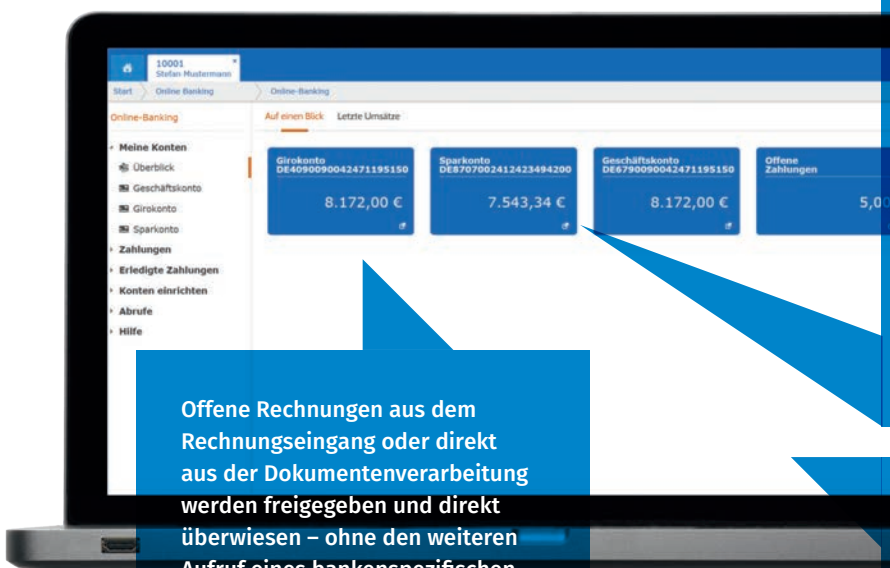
10001
Stefan Mustermann

Start Online Banking Online-Banking

Online-Banking

Meine Konten
Überblick
Geschäftskonto
Girokonto
Sparkonto
Zahlungen
Erledigte Zahlungen
Konten einrichten
Abrufe
Hilfe

Auf einen Blick Letzte Umsätze

Girokonto
DE40900900424711951 50
8.172,00 €

Sparkonto
DE87070024124234942 00
7.543,34 €

Geschäftskonto
DE67900900424711951 50
8.172,00 €

Offene Zahlungen
5,0

Offene Rechnungen aus dem Rechnungseingang oder direkt aus der Dokumentenverarbeitung werden freigegeben und direkt überwiesen – ohne den weiteren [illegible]